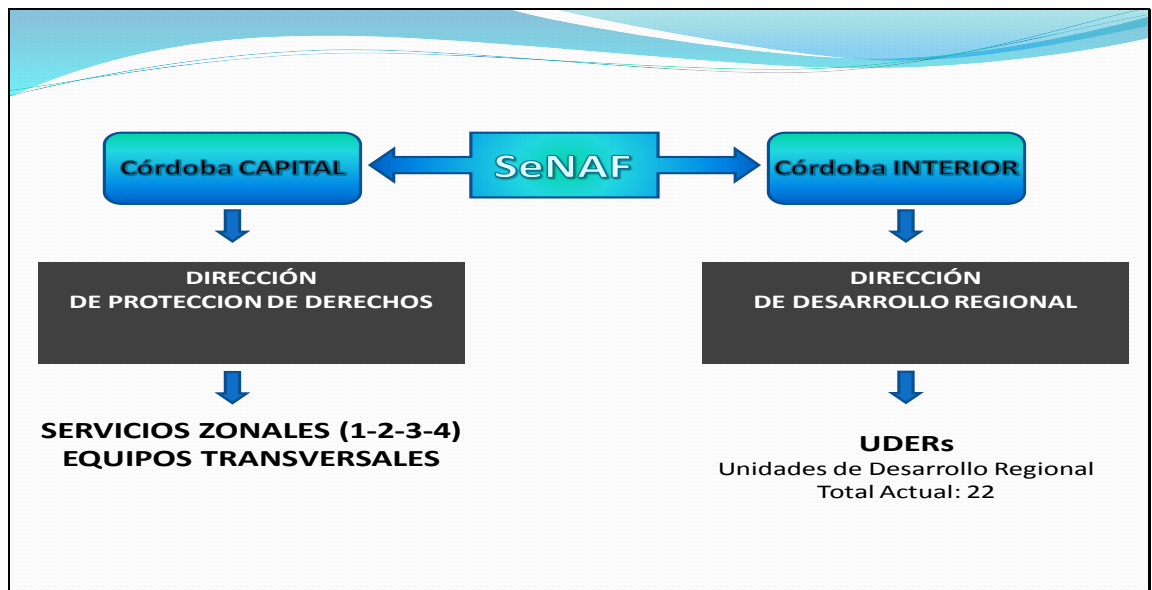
SeNAF

Córdoba CAPITAL

Córdoba INTERIOR

DIRECCIÓN
DE PROTECCION DE DERECHOS

DIRECCIÓN
DE DESARROLLO REGIONAL

SERVICIOS ZONALES (1-2-3-4)
EQUIPOS TRANSVERSALES

UDERs
Unidades de Desarrollo Regional
Total Actual: 22